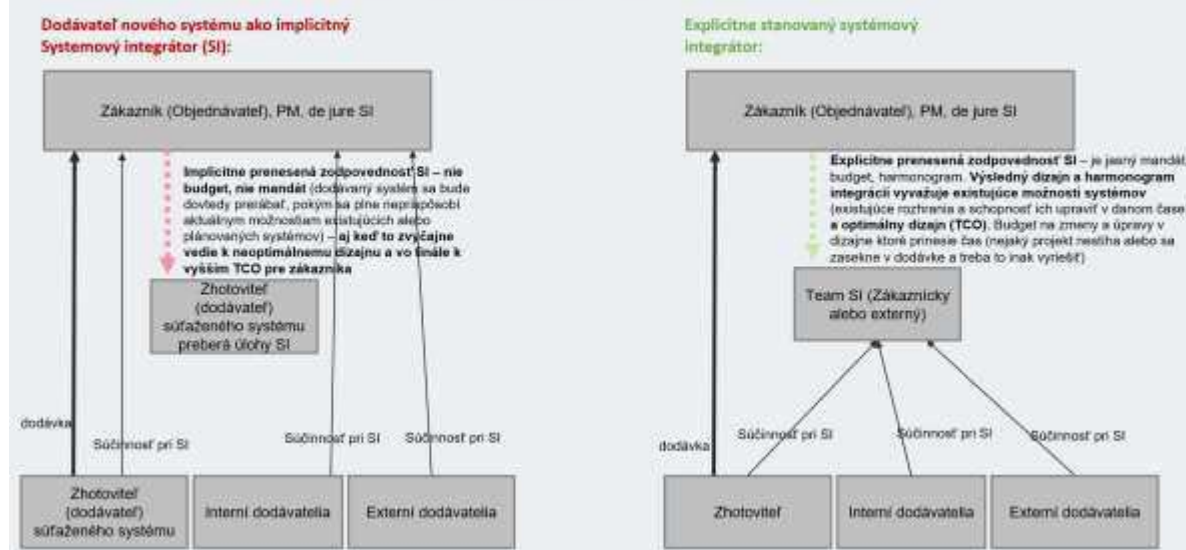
Dodávateľ nového systému ako implicitný Systemový integrátor (SI):

Zákazník (Objednávateľ), PM, de jure SI

Implicitne prenesená zodpovednosť SI – nie budget, nie mandát (dodávaný systém sa bude dovtedy prerábať, pokým sa plne neprispôsobí aktuálnym možnostiam existujúcich alebo plánovaných systémov) – aj keď to zvyčajne vedie k neoptimálnemu dizajnu a vo finále k vyššim TCO pre zákazníka

Zhotoviteľ (dodávateľ) súťaženého systému preberá úlohy SI

dodávka

Súčinnosť pri SI

Súčinnosť pri SI

Súčinnosť pri SI

Zhotoviteľ (dodávateľ) súťaženého systému

Interní dodávatelia

Externí dodávatelia

Explicitne stanovaný systémový integrátor:

Zákazník (Objednávateľ), PM, de jure SI

Explicitne prenesená zodpovednosť SI – je jasný mandát, budget, harmonogram. Výsledný dizajn a harmonogram integrácií vyvažuje existujúce možnosti systémov (existujúce rozhrania a schopnosť ich upraviť v danom čase a optimálny dizajn (TCO). Budget na zmeny a úpravy v dizajne ktoré prinesie čas (nejaký projekt nestíha alebo sa zasekne v dodávke a treba to inak vyriešiť)

Team SI (Zákaznícky alebo externý)

dodávka

Súčinnosť pri SI

Súčinnosť pri SI

Súčinnosť pri SI

Zhotoviteľ

Interní dodávatelia

Externí dodávatelia